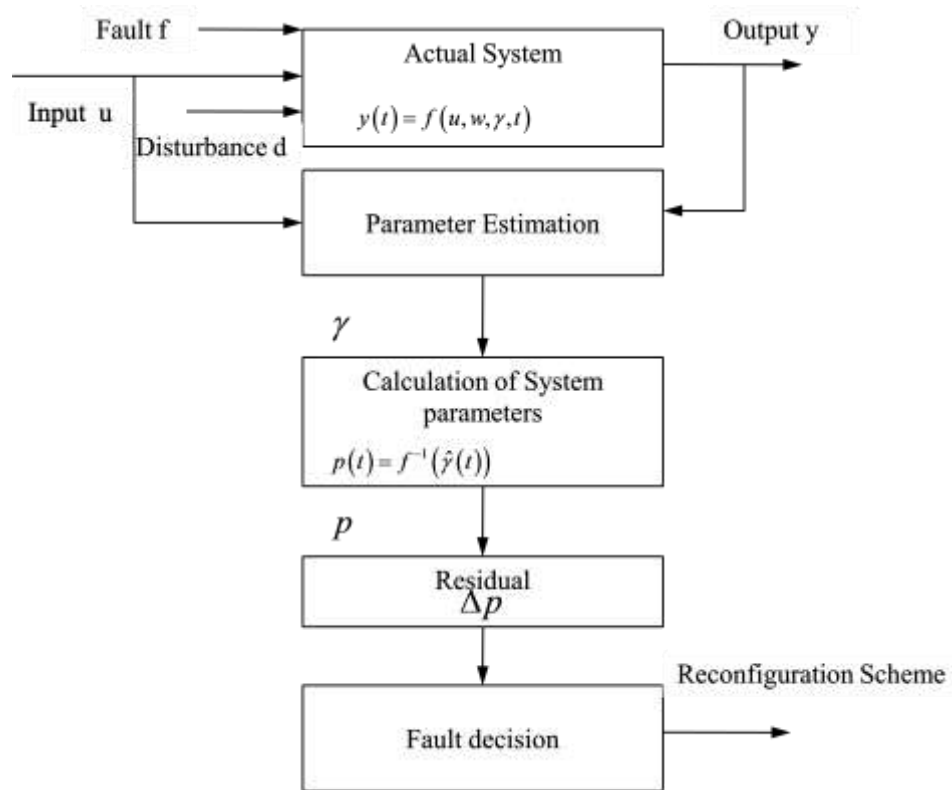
Fault f

Actual System

Output y

Input u

$y(t) = f(u, w, \gamma, t)$

Disturbance d

Parameter Estimation

$\gamma$

Calculation of System parameters

$p(t) = f^{-1}(\hat{\gamma}(t))$

$p$

Residual

$\Delta p$

Reconfiguration Scheme

Fault decision